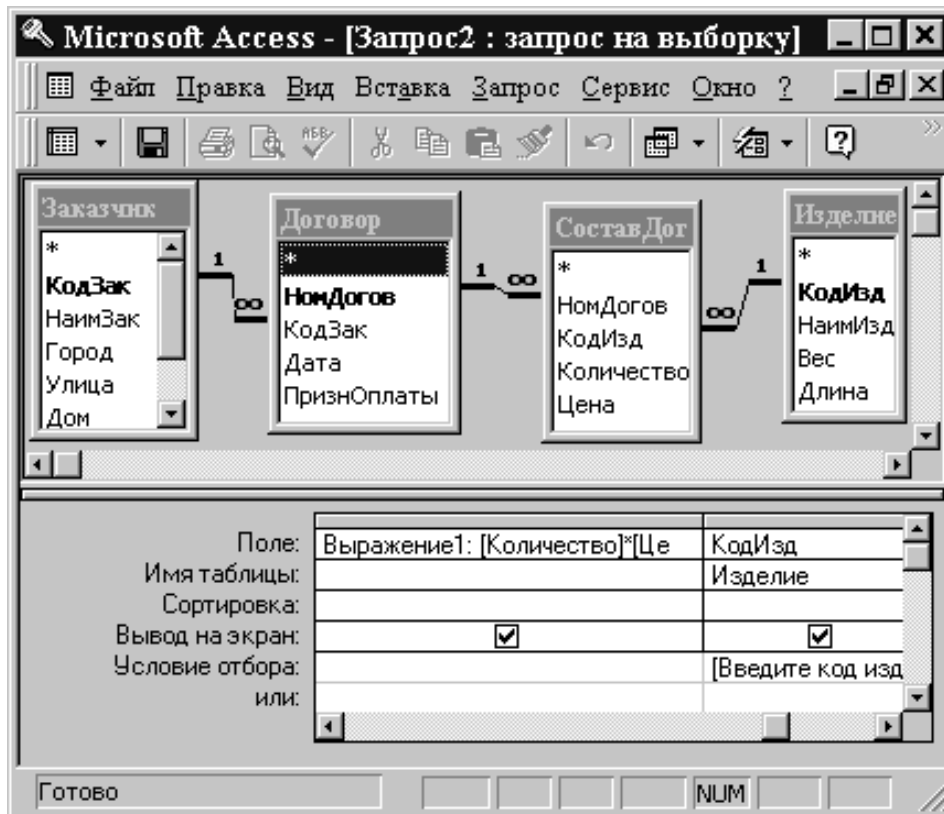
Microsoft Access - [Запрос2 : запрос на выборку]

Файл Правка Вид Вставка Запрос Сервис Окно ?

Заказчик
*
КодЗак
НаимЗак
Город
Улица
Дом

Договор
*
НомДогов
КодЗак
Дата
ПризнОплаты

СоставДог
*
НомДогов
КодИзд
Количество
Цена

Изделие
*
КодИзд
НаимИзд
Вес
Длина

1 ∞ 1 ∞ ∞ 1

| | | |
|---|---|---|
| Поле: | Выражение1: [Количество]*[Це | КодИзд |
| Имя таблицы: | | Изделие |
| Сортировка: | | |
| Вывод на экран: | ☑ | ☑ |
| Условие отбора: | | [Введите код изд |
| или: | | |

Готово NUM